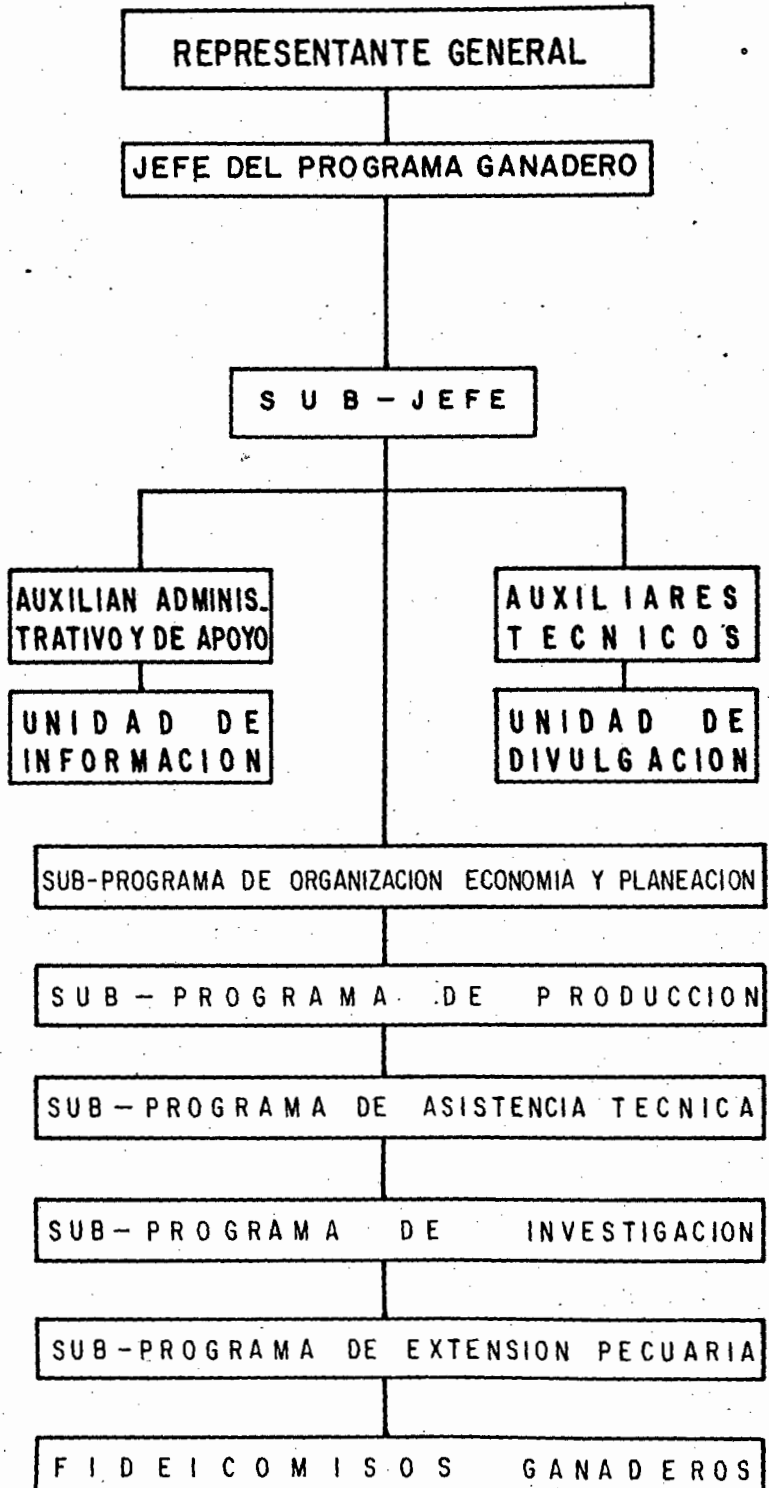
REPRESENTANTE GENERAL

JEFE DEL PROGRAMA GANADERO

SUB-JEFE

AUXILIAN ADMINISTRATIVO Y DE APOYO

UNIDAD DE INFORMACION

AUXILIARES TECNICOS

UNIDAD DE DIVULGACION

SUB-PROGRAMA DE ORGANIZACION ECONOMIA Y PLANEACION

SUB-PROGRAMA DE PRODUCCION

SUB-PROGRAMA DE ASISTENCIA TECNICA

SUB-PROGRAMA DE INVESTIGACION

SUB-PROGRAMA DE EXTENSION PECUARIA

FIDEICOMISOS GANADEROS